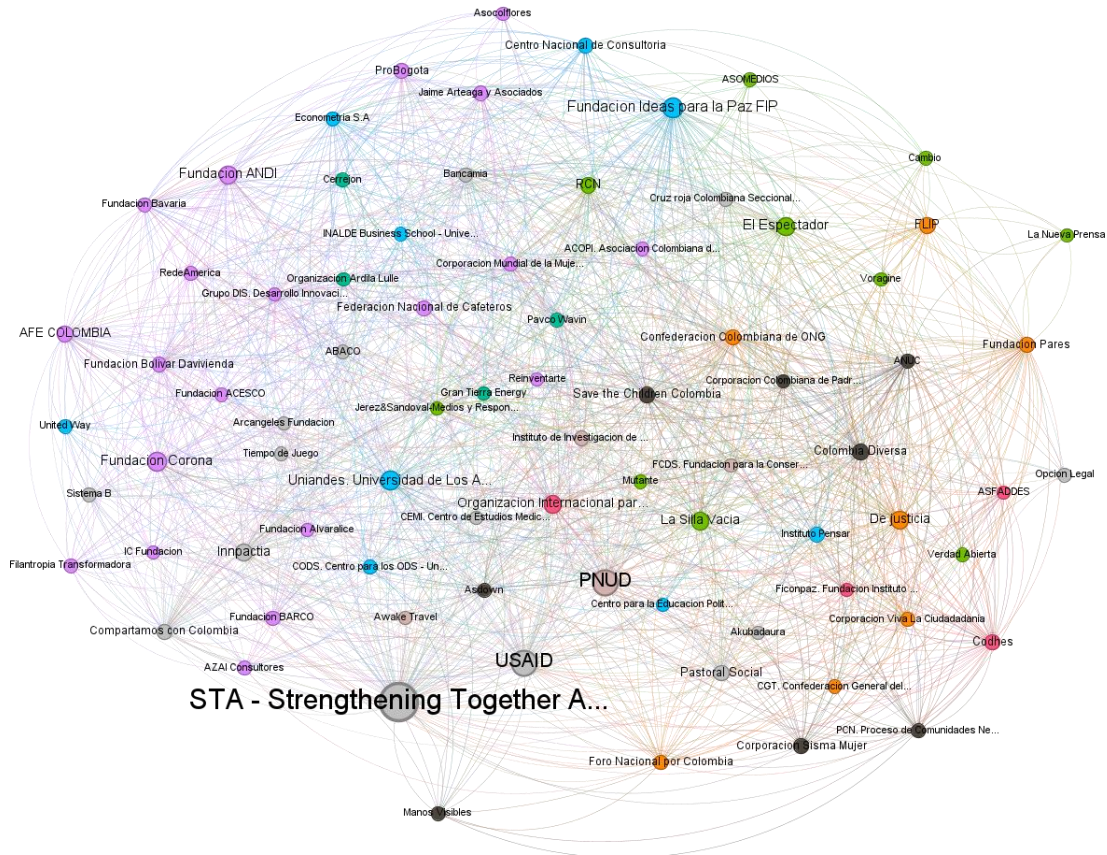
Asocolflores

Centro Nacional de Consultoria

ProBogota

Jaime Arteaga y Asociados

ASOMEDIOS

Fundacion Ideas para la Paz FIP

Econometria S.A

Fundacion ANDI

Cerrejon

Bancamia

RCN

Cambio

Fundacion Bavaria

Cruz roja Colombiana Seccional,...

El Espectador

FLIP

INALDE Business School - Unive...

ACOPI. Asociacion Colombiana d...

La Nueva Prensa

RedeAmerica

Organizacion Ardila Lulle

Corporacion Mundial de la Muje...

Voragine

Grupo DIS. Desarrollo Innovaci...

Federacion Nacional de Cafeteros

Pavco Wavin

AFE COLOMBIA

Confederacion Colombiana de ONG

Fundacion Pares

ABACO

ANUC

Fundacion Bolivar Davivienda

Reinventarte

Corporacion Colombiana de Padr...

Fundacion ACESCO

Gran Tierra Energy

Save the Children Colombia

Jerez&Sandoval-Medios y Respon...

United Way

Arcangeles Fundacion

Instituto de Investigacion de ...

Colombia Diversa

Tiempo de Juego

Fundacion Corona

FCDS. Fundacion para la Conser...

Opcion Legal

Mutante

Uniandes. Universidad de Los A...

Sistema B

ASFADDES

Organizacion Internacional par...

CEMI. Centro de Estudios Medic...

La Silla Vacia

De justicia

Fundacion Alvaralice

Instituto Pensar

Innpactia

IC Fundacion

Verdad Abierta

CODS. Centro para los ODS - Un...

Filantropia Transformadora

PNUD

Asdown

Ficonpaz. Fundacion Instituto ...

Centro para la Educacion Polit...

Fundacion BARCO

Awake Travel

Corporacion Viva La Ciudadadania

Compartamos con Colombia

Akubadaura

Codhes

USAID

AZAI Consultores

Pastoral Social

CGT. Confederacion General del...

STA - Strengthening Together A...

PCN. Proceso de Comunidades Ne...

Corporacion Sisma Mujer

Foro Nacional por Colombia

Manos Visibles